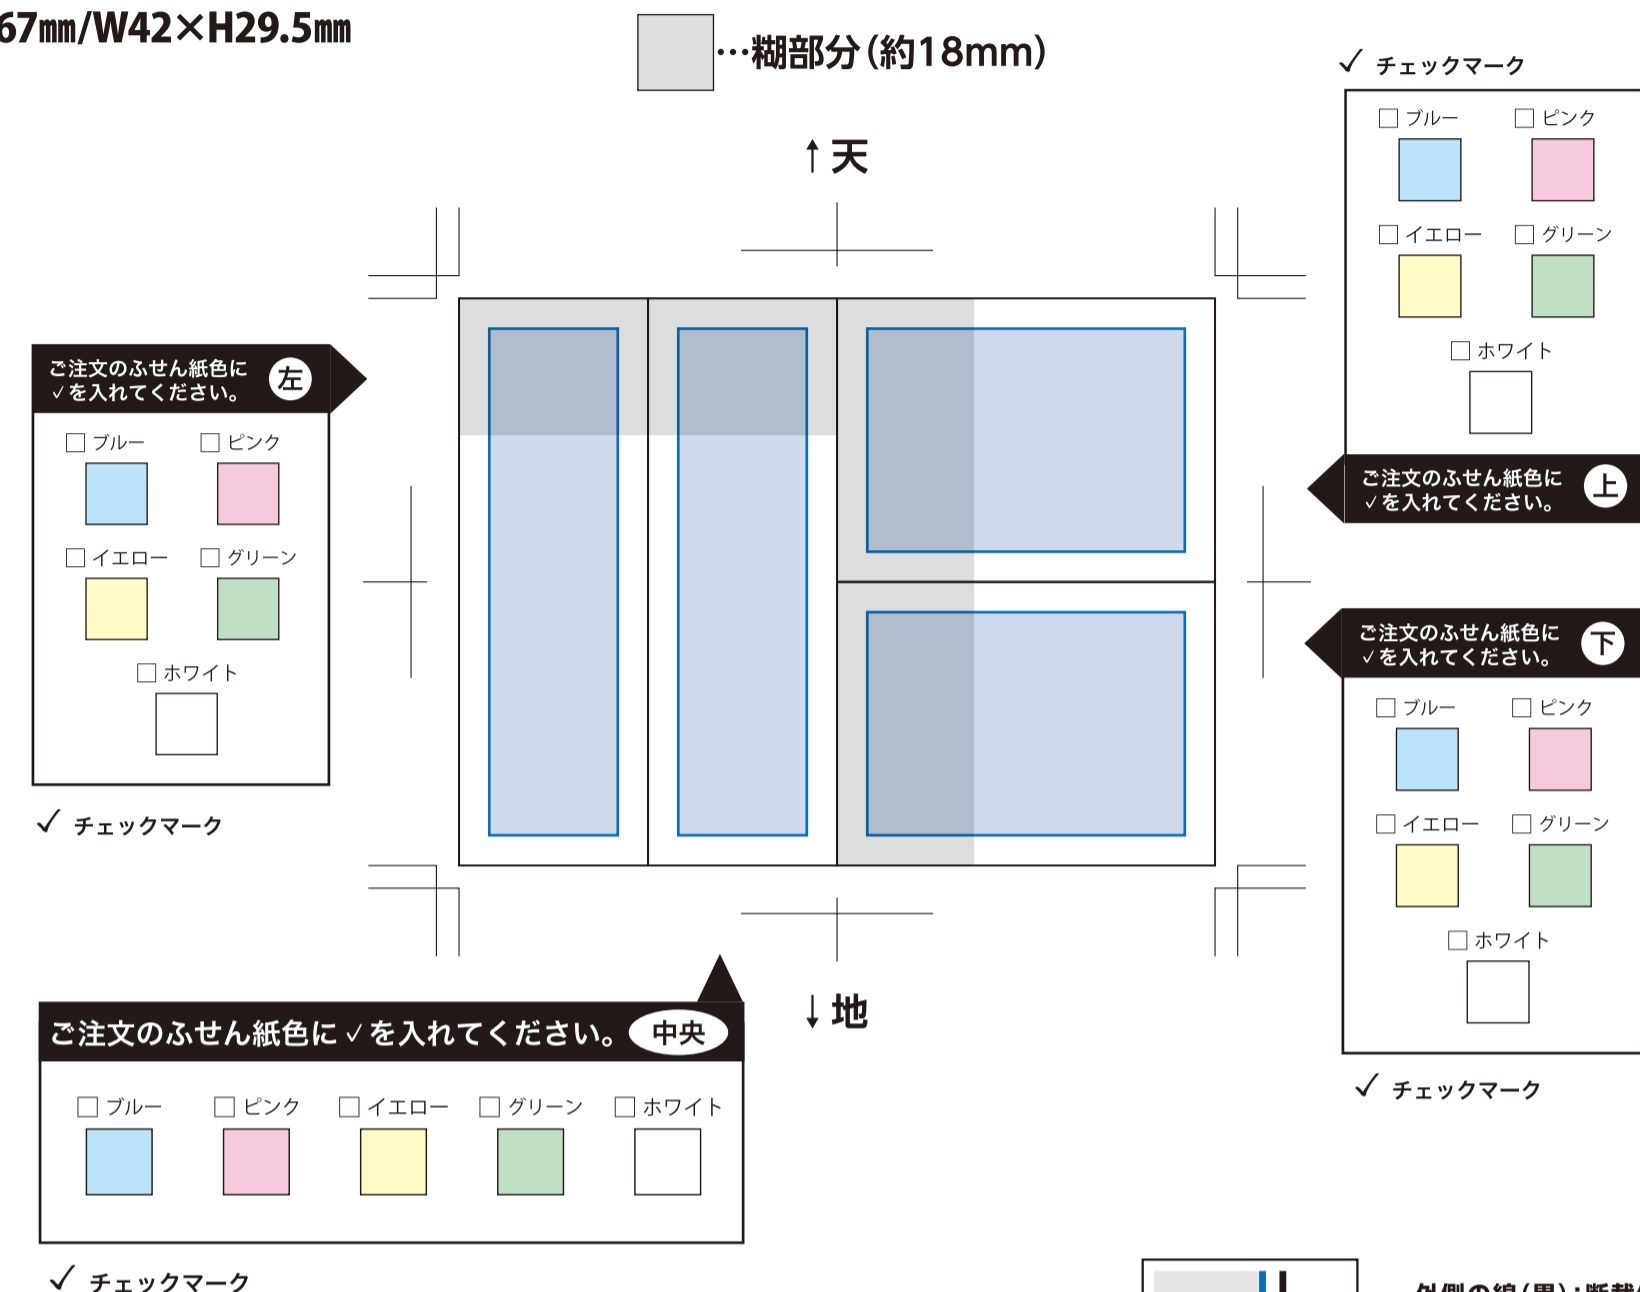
67㎜/W42×H29.5㎜

…糊部分（約18mm）

✓ チェックマーク

□ ブルー □ ピンク
□ イエロー □ グリーン
□ ホワイト

ご注文のふせん紙色に ✓を入れてください。 上

↑天

ご注文のふせん紙色に ✓を入れてください。 左

□ ブルー □ ピンク
□ イエロー □ グリーン
□ ホワイト

✓ チェックマーク

ご注文のふせん紙色に ✓を入れてください。 下

□ ブルー □ ピンク
□ イエロー □ グリーン
□ ホワイト

✓ チェックマーク

↓地

ご注文のふせん紙色に ✓を入れてください。 中央

□ ブルー □ ピンク □ イエロー □ グリーン □ ホワイト

✓ チェックマーク

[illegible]